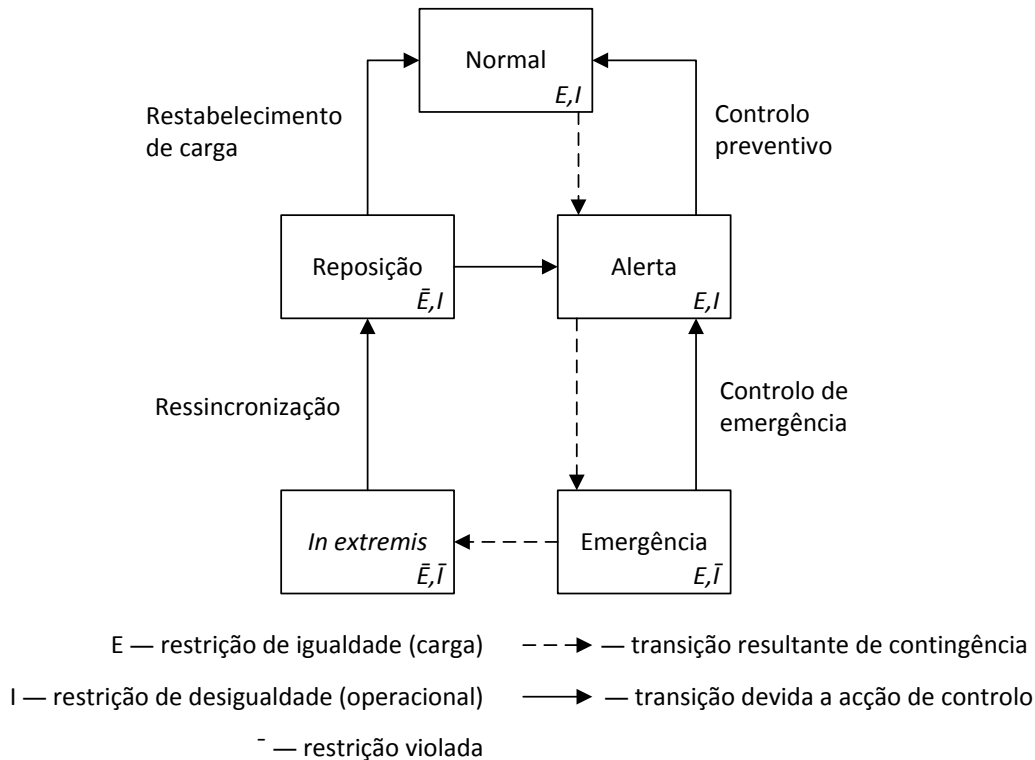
Normal
$E,I$

Restabelecimento de carga

Controlo preventivo

Reposição
$\bar{E},I$

Alerta
$E,I$

Ressincronização

Controlo de emergência

In extremis
$\bar{E},\bar{I}$

Emergência
$E,\bar{I}$

E — restrição de igualdade (carga)

— transição resultante de contingência

I — restrição de desigualdade (operacional)

— transição devida a acção de controlo

¯ — restrição violada